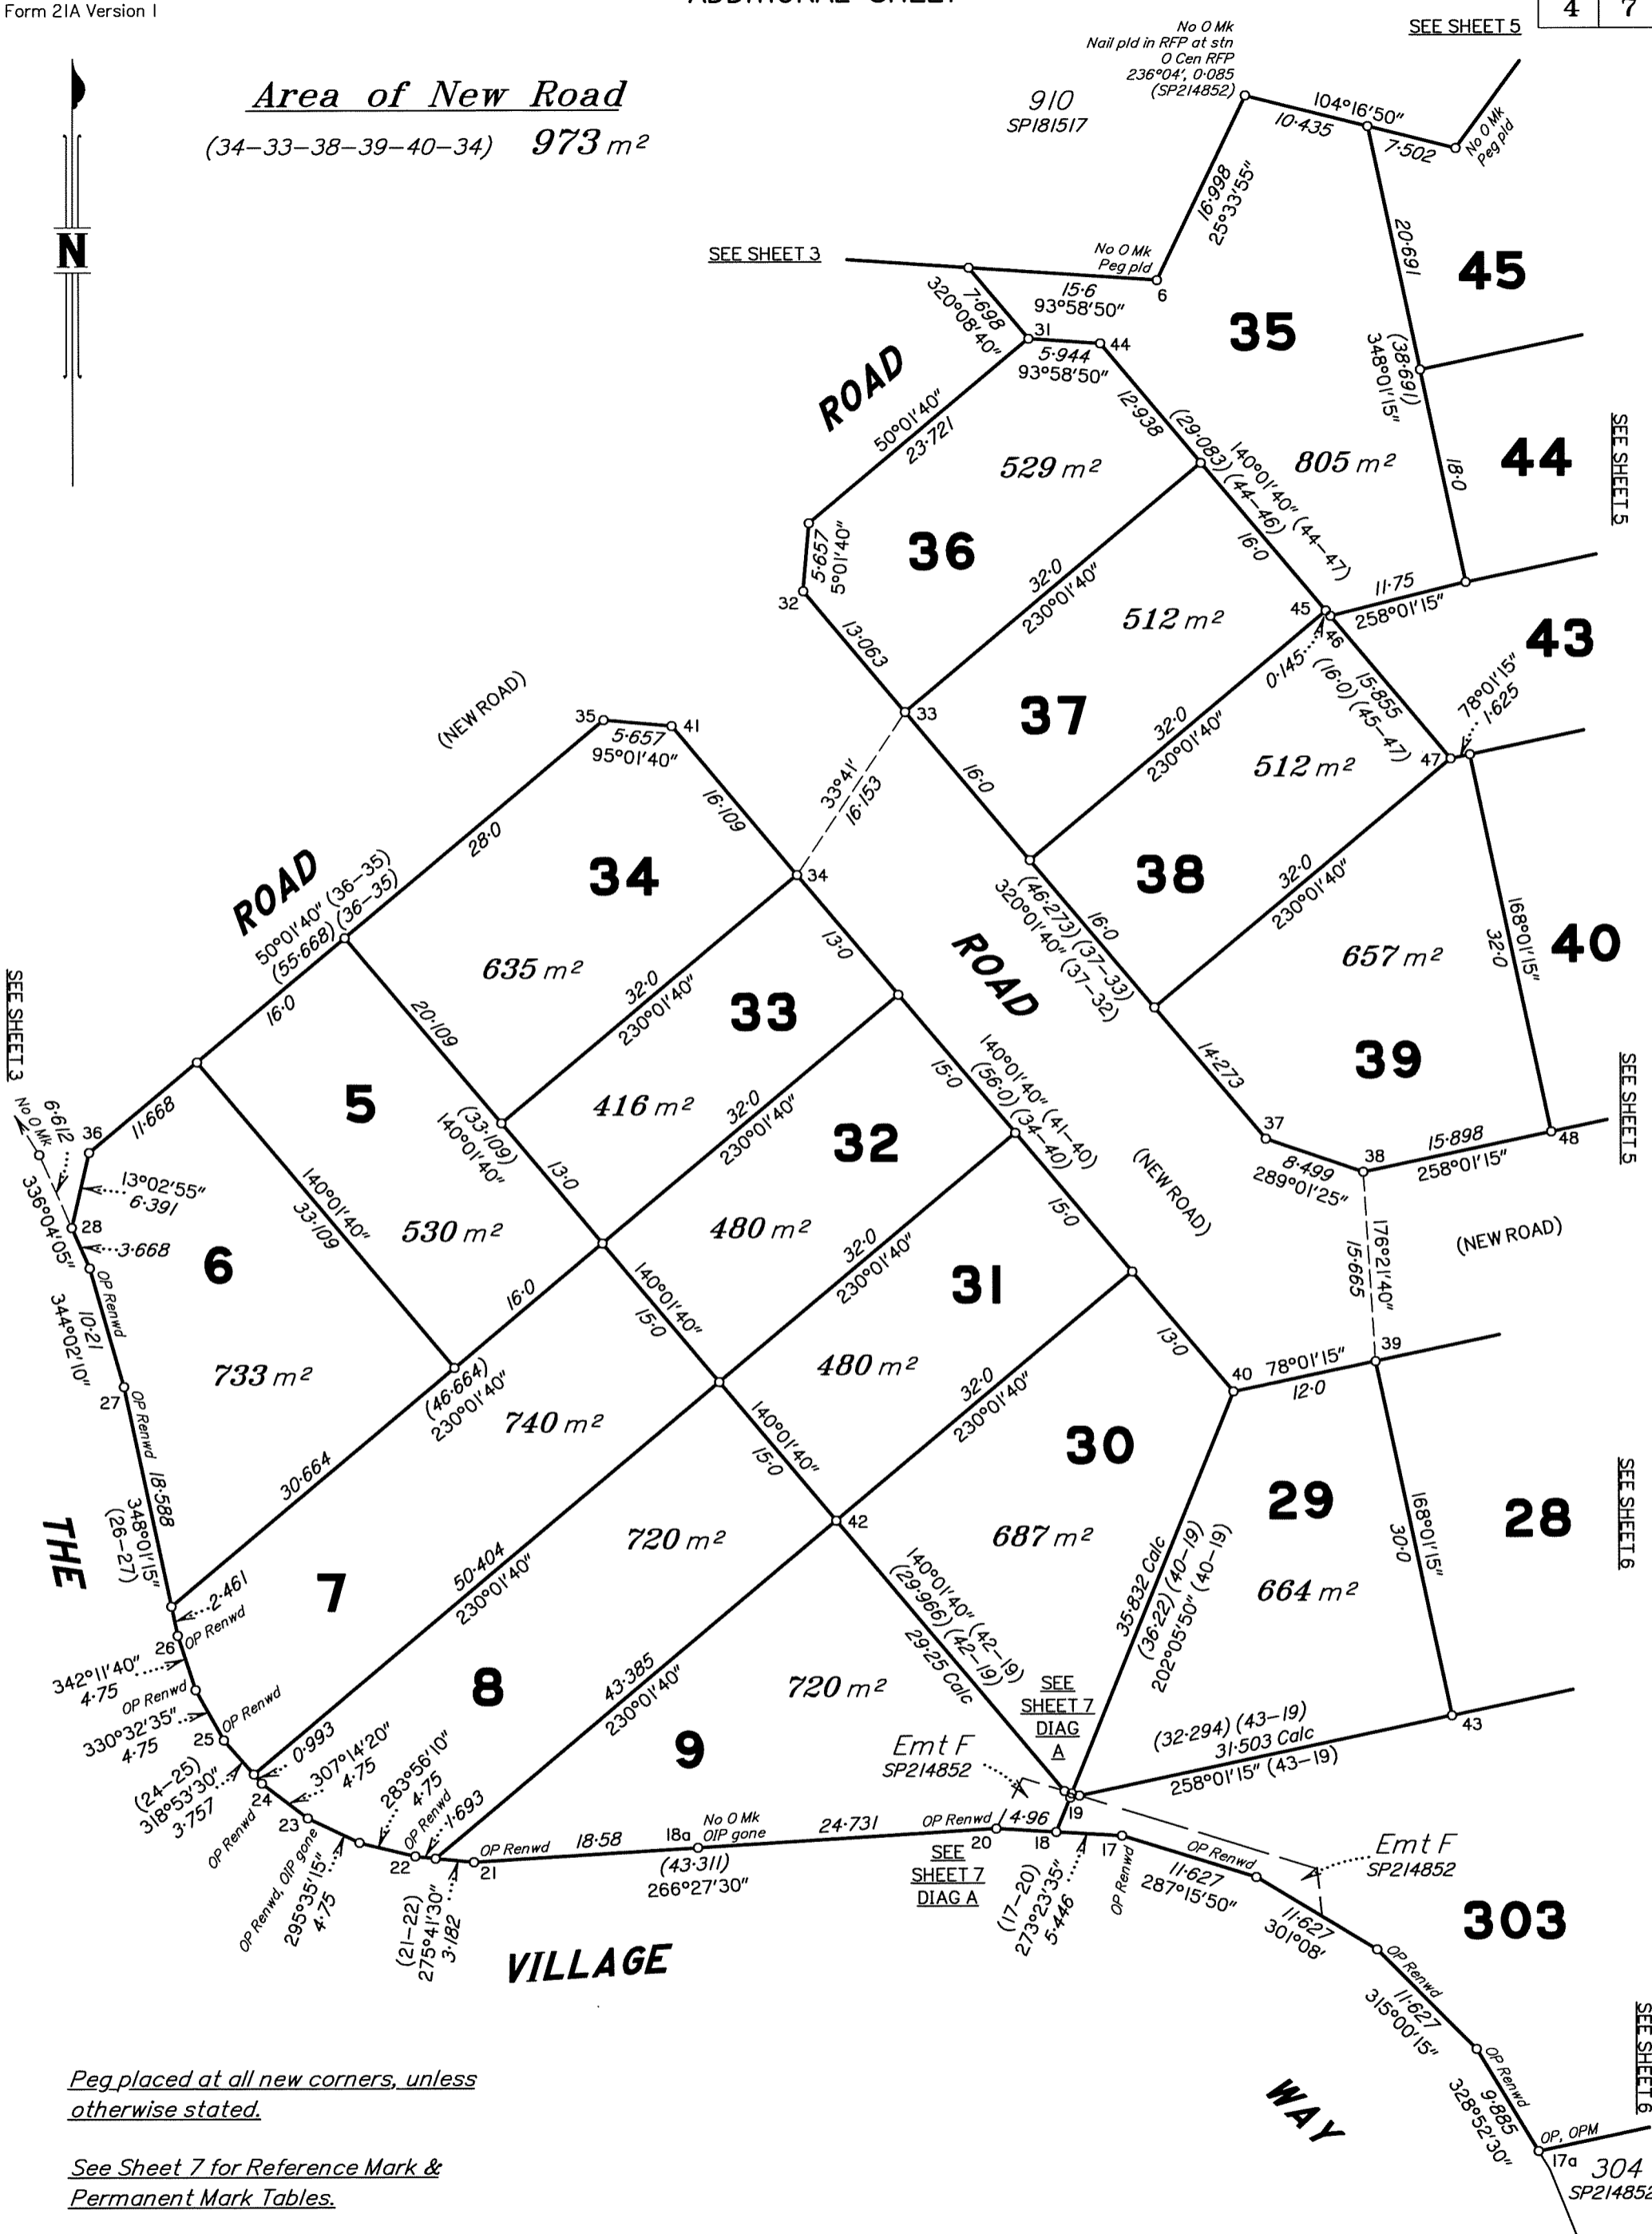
Form 21A Version 1

ADDITIONAL SHEET

4 | 7

SEE SHEET 5

N

Area of New Road
(34–33–38–39–40–34) 973 m²

No O Mk
Nail pld in RFP at stn
O Cen RFP
236°04', 0·085
(SP214852)

910
SP181517

104°16'50"
10·435
7·502
No O Mk
Peg pld

16·998
25°33'55"

SEE SHEET 3

No O Mk
Peg pld
6
15·6
93°58'50"
7·698
320°08'40"
31
44
5·944
93°58'50"

20·691
45
35
(38·691)
348°01'15"
18·0
44
805 m²
SEE SHEET 5

ROAD
50°01'40"
23·721
12·938
(29·083)
(44–46)
140°01'40" (44–47)
529 m²

36
5·657
5°01'40"
32
32·0
230°01'40"
16·0
11·75
258°01'15"
45
46
43
512 m²
13·063
33
37
0·145
(16·0)
(45–47)
15·855
78°01'15"
1·625
47

(NEW ROAD)
35
41
5·657
95°01'40"
33°41'
16·153
32·0
230°01'40"
16·0
512 m²
16·109
28·0
34
34
38
32·0
230°01'40"
168°01'15"
32·0
40
ROAD
50°01'40" (36–35)
(55·668) (36–35)
635 m²
13·0
16·0
(46·273) (37–33)
320°01'40" (37–32)
ROAD
657 m²
33
32·0
230°01'40"
416 m²
20·109
5
14·273
39
16·0
11·668
36
No O Mk
6·612
336°04'05"
13°02'55"
6·391
28
3·668
(33·109)
140°01'40"
13·0
32·0
230°01'40"
32
15·0
140°01'40" (41–40)
(56·0) (34–40)
37
8·499
289°01'25"
38
15·898
258°01'15"
48
SEE SHEET 5
SEE SHEET 3
6
140°01'40"
33·109
530 m²
480 m²
(NEW ROAD)
15·0
176°21'40"
15·665
(NEW ROAD)
OP Renwd
10·21
344°02'10"
16·0
140°01'40"
15·0
32·0
230°01'40"
31
27
733 m²
(46·664)
230°01'40"
740 m²
480 m²
13·0
40
78°01'15"
12·0
39
OP Renwd
18·588
348°01'15"
(26–27)
THE
30·664
140°01'40"
15·0
32·0
230°01'40"
30
29
28
168°01'15"
30·0
SEE SHEET 6
42
720 m²
687 m²
2·461
OP Renwd
26
7
50·404
230°01'40"
140°01'40" (42–19)
(29·966) (42–19)
29·25 Calc
35·832 Calc
(36·22) (40–19)
202°05'50" (40–19)
664 m²
342°11'40"
4·75
OP Renwd
8
43·385
230°01'40"
720 m²
SEE SHEET 7 DIAG A
330°32'35"
4·75
OP Renwd
25
0·993
307°14'20"
4·75
9
Emt F
SP214852
(32·294) (43–19)
31·503 Calc
258°01'15" (43–19)
43
(24–25)
318°53'30"
3·757
24
OP Renwd
283°56'10"
4·75
OP Renwd
1·693
19
23
No O Mk
OIP gone
OP Renwd
4·96
Emt F
SP214852
22
21
OP Renwd
18·58
18a
24·731
20
18
17
OP Renwd
(43·311)
266°27'30"
SEE SHEET 7 DIAG A
OP Renwd
11·627
287°15'50"
303
OP Renwd, OIP gone
295°35'15"
4·75
(21–22)
275°41'30"
3·182
VILLAGE
(17–20)
273°23'35"
5·446
OP Renwd
11·627
301°08'
OP Renwd
11·627
315°00'15"
OP Renwd
9·885
328°52'30"
SEE SHEET 6

Peg placed at all new corners, unless otherwise stated.

See Sheet 7 for Reference Mark & Permanent Mark Tables.

WAY
OP, OPM
17a
304
SP214852